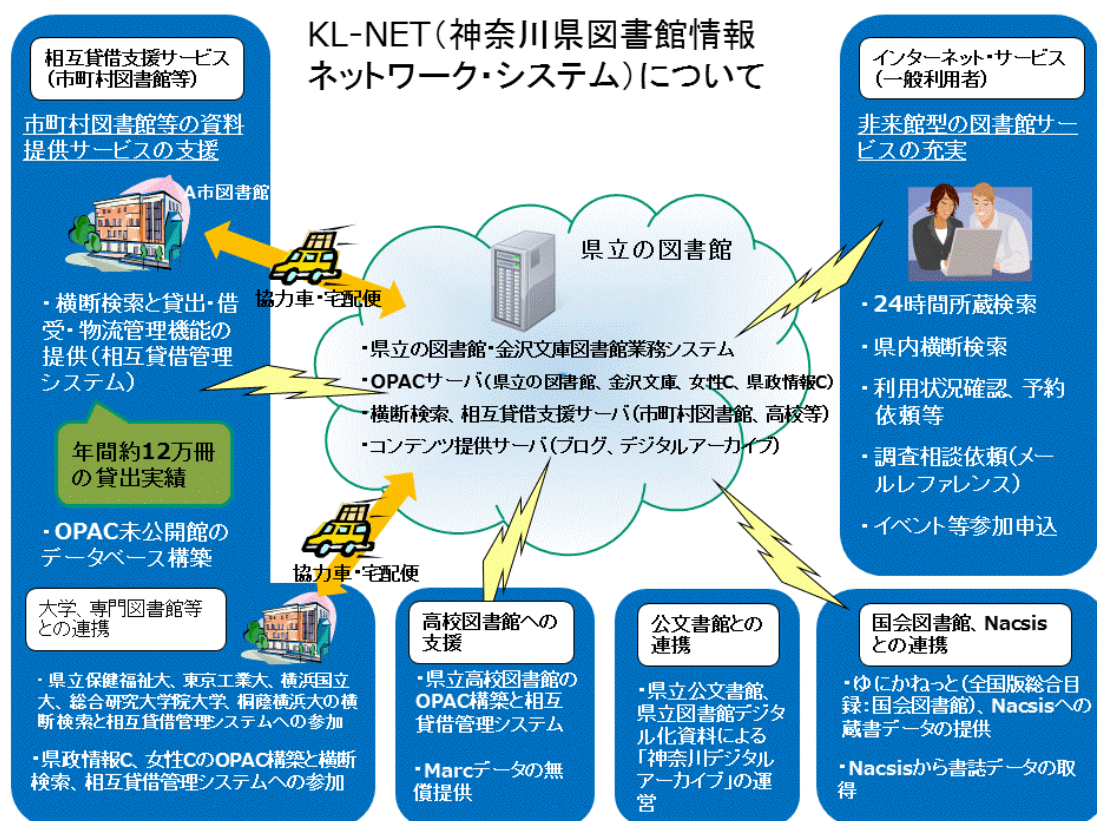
KL-NET(神奈川県図書館情報ネットワーク・システム)について

相互貸借支援サービス(市町村図書館等)

市町村図書館等の資料提供サービスの支援

A市図書館

協力車・宅配便

・横断検索と貸出・借受・物流管理機能の提供(相互貸借管理システム)

年間約12万冊の貸出実績

・OPAC未公開館のデータベース構築

協力車・宅配便

県立の図書館

・県立の図書館・金沢文庫図書館業務システム
・OPACサーバ(県立の図書館、金沢文庫、女性C、県政情報C)
・横断検索、相互貸借支援サーバ(市町村図書館、高校等)
・コンテンツ提供サーバ(ブログ、デジタルアーカイブ)

インターネット・サービス(一般利用者)

非来館型の図書館サービスの充実

・24時間所蔵検索
・県内横断検索
・利用状況確認、予約依頼等
・調査相談依頼(メールレファレンス)
・イベント等参加申込

大学、専門図書館等との連携

・県立保健福祉大、東京工業大、横浜国立大、総合研究大学院大学、桐蔭横浜大の横断検索と相互貸借管理システムへの参加

・県政情報C、女性CのOPAC構築と横断検索、相互貸借管理システムへの参加

高校図書館への支援

・県立高校図書館のOPAC構築と相互貸借管理システム

・Marcデータの無償提供

公文書館との連携

・県立公文書館、県立図書館デジタル化資料による「神奈川デジタルアーカイブ」の運営

国会図書館、Nacsisとの連携

・ゆにかねっと(全国版総合目録:国会図書館)、Nacsisへの蔵書データの提供

・Nacsisから書誌データの取得